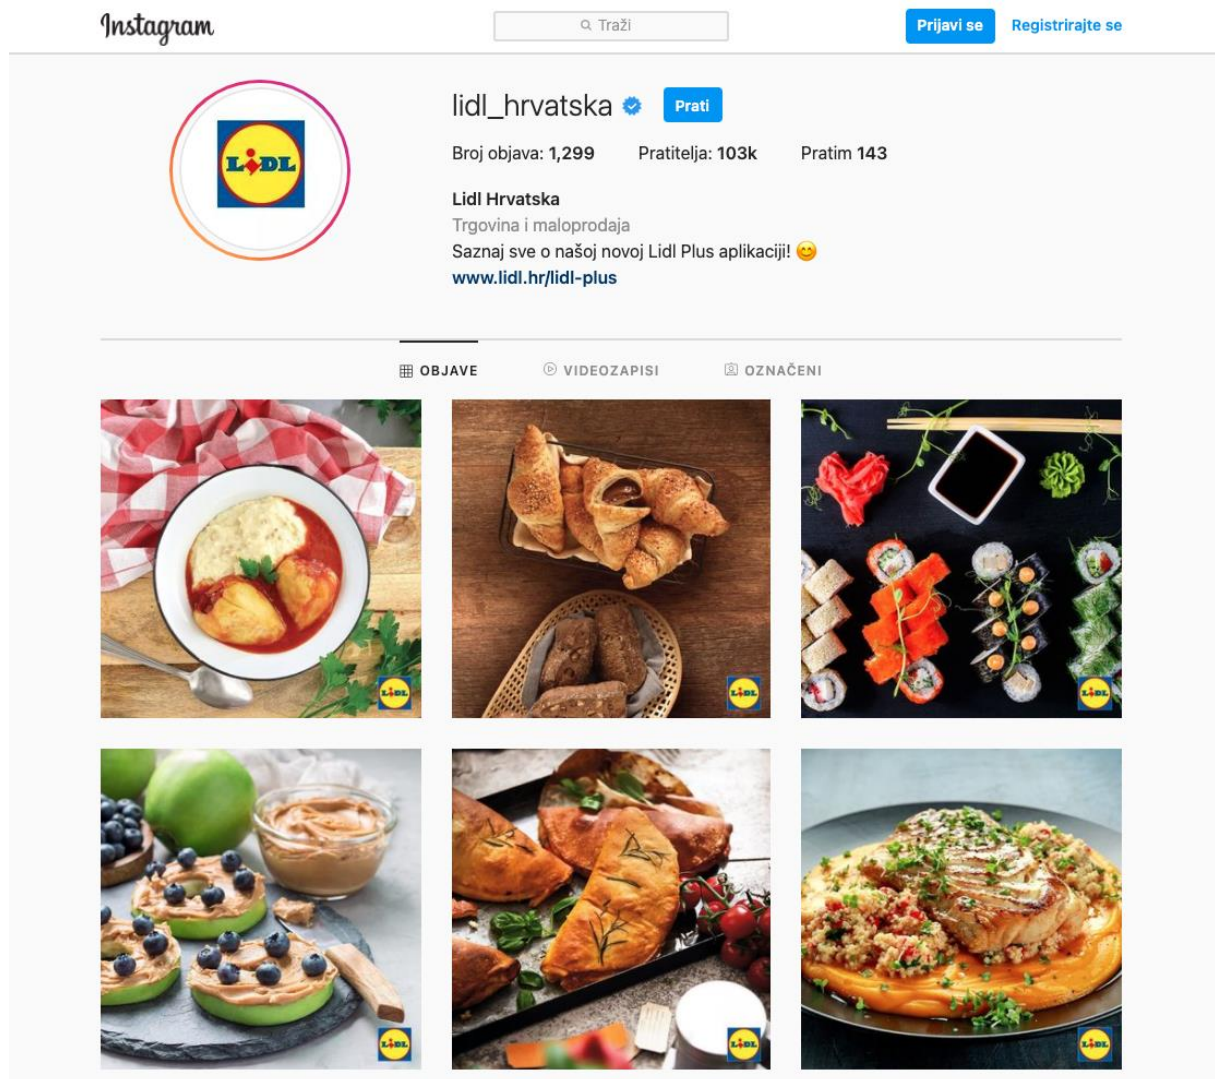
Instagram

Traži

Prijavi se

Registrirajte se

LIDL

lidl_hrvatska

Prati

Broj objava: 1,299

Pratitelja: 103k

Pratim 143

Lidl Hrvatska

Trgovina i maloprodaja

Saznaj sve o našoj novoj Lidl Plus aplikaciji! 😊

www.lidl.hr/lidl-plus

OBJAVE

VIDEOZAPISI

OZNAČENI

LIDL

LIDL

LIDL

LIDL

LIDL

LIDL